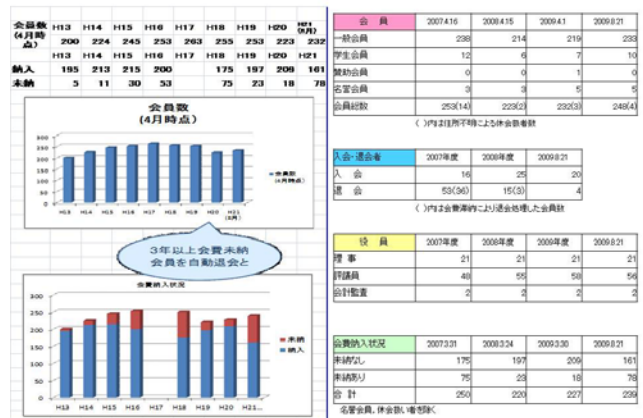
| 会員数(4月時点) | H13 | H14 | H15 | H16 | H17 | H18 | H19 | H20 | H21(8月) |
|---|---|---|---|---|---|---|---|---|---|
| | 200 | 224 | 245 | 253 | 263 | 255 | 253 | 223 | 232 |
| | H13 | H14 | H15 | H16 | H17 | H18 | H19 | H20 | H21 |
| 納入 | 195 | 213 | 215 | 200 | | 175 | 197 | 209 | 161 |
| 未納 | 5 | 11 | 30 | 53 | | 75 | 23 | 18 | 78 |

会員数
(4月時点)

300
250
200
150
100
50
0

H13 H14 H15 H16 H17 H18 H19 H20 H21 (8月)

会員数(4月時点)

3年以上会費未納
会員を自動退会と

会費納入状況

300
250
200
150
100
50
0

H13 H14 H15 H16 H17 H18 H19 H20 H21...

未納
納入

| 会員 | 2007.4.16 | 2008.4.15 | 2009.4.1 | 2009.8.21 |
|---|---|---|---|---|
| 一般会員 | 238 | 214 | 219 | 233 |
| 学生会員 | 12 | 6 | 7 | 10 |
| 賛助会員 | 0 | 0 | 1 | 0 |
| 名誉会員 | 3 | 3 | 5 | 5 |
| 会員総数 | 253(14) | 223(2) | 232(3) | 248(4) |

( )内は住所不明による休会扱者数

| 入会・退会者 | 2007年度 | 2008年度 | 2009.8.21 |
|---|---|---|---|
| 入会 | 16 | 25 | 20 |
| 退会 | 53(36) | 15(3) | 4 |

( )内は会費滞納により退会処理した会員数

| 役員 | 2007年度 | 2008年度 | 2009年度 | 2009.8.21 |
|---|---|---|---|---|
| 理事 | 21 | 21 | 21 | 21 |
| 評議員 | 48 | 55 | 58 | 56 |
| 会計監査 | 2 | 2 | 2 | 2 |

| 会費納入状況 | 2007.3.31 | 2008.3.24 | 2009.3.30 | 2009.8.21 |
|---|---|---|---|---|
| 未納なし | 175 | 197 | 209 | 161 |
| 未納あり | 75 | 23 | 18 | 78 |
| 合計 | 250 | 220 | 227 | 239 |

名誉会員、休会扱い者を除く